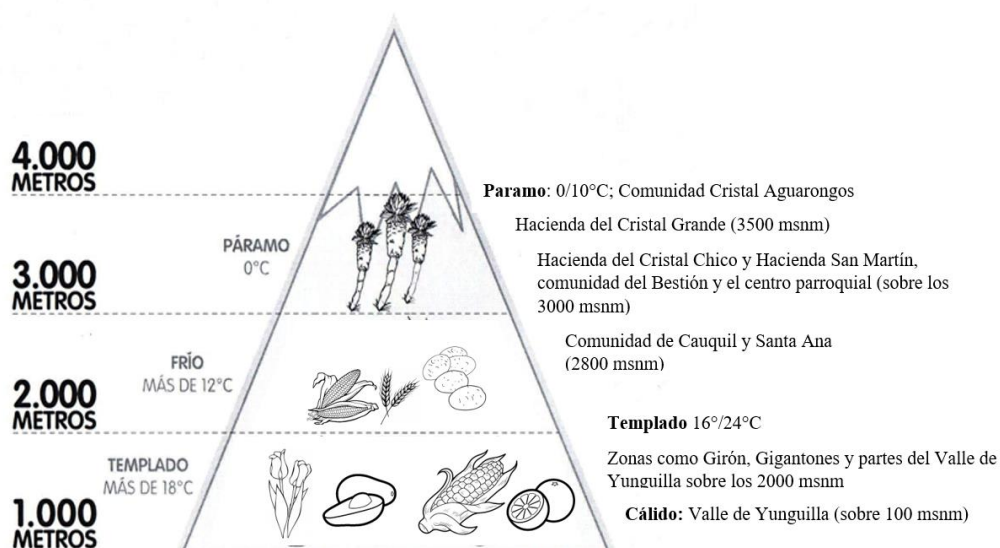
4.000 METROS

3.000 METROS

2.000 METROS

1.000 METROS

PÁRAMO 0°C

FRÍO MÁS DE 12°C

TEMPLADO MÁS DE 18°C

**Paramo**: 0/10°C; Comunidad Cristal Aguarongos

Hacienda del Cristal Grande (3500 msnm)

Hacienda del Cristal Chico y Hacienda San Martín, comunidad del Bestión y el centro parroquial (sobre los 3000 msnm)

Comunidad de Cauquil y Santa Ana (2800 msnm)

**Templado** 16°/24°C

Zonas como Girón, Gigantones y partes del Valle de Yunguilla sobre los 2000 msnm

**Cálido:** Valle de Yunguilla (sobre 100 msnm)